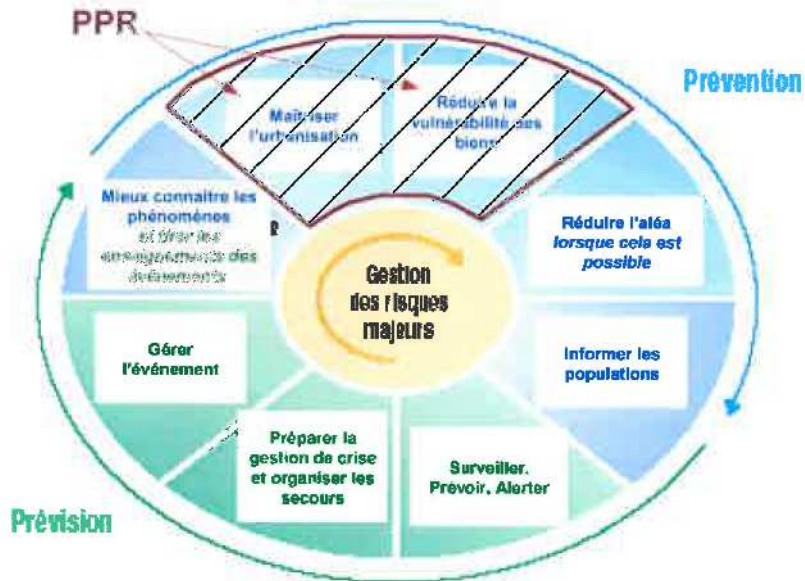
PPR

Prévention

Maîtriser l'urbanisation

Réduire la vulnérabilité des biens

Mieux connaître les phénomènes et tirer les enseignements des événements

Réduire l'aléa lorsque cela est possible

Gestion des risques majeurs

Gérer l'événement

Informer les populations

Préparer la gestion de crise et organiser les secours

Surveiller, Prévoir, Alerter

Prévision